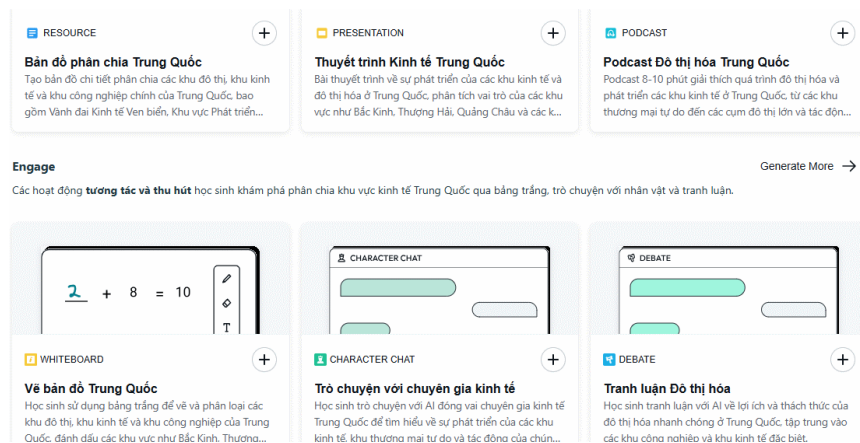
RESOURCE

Bản đồ phân chia Trung Quốc

Tạo bản đồ chi tiết phân chia các khu đô thị, khu kinh tế và khu công nghiệp chính của Trung Quốc, bao gồm Vành đai Kinh tế Ven biển, Khu vực Phát triển...

PRESENTATION

Thuyết trình Kinh tế Trung Quốc

Bài thuyết trình về sự phát triển của các khu kinh tế và đô thị hóa ở Trung Quốc, phân tích vai trò của các khu vực như Bắc Kinh, Thượng Hải, Quảng Châu và các k...

PODCAST

Podcast Đô thị hóa Trung Quốc

Podcast 8-10 phút giải thích quá trình đô thị hóa và phát triển các khu kinh tế ở Trung Quốc, từ các khu thương mại tự do đến các cụm đô thị lớn và tác độn...

Engage

Generate More

Các hoạt động tương tác và thu hút học sinh khám phá phân chia khu vực kinh tế Trung Quốc qua bảng trắng, trò chuyện với nhân vật và tranh luận.

2 + 8 = 10

T

CHARACTER CHAT

DEBATE

WHITEBOARD

Vẽ bản đồ Trung Quốc

Học sinh sử dụng bảng trắng để vẽ và phân loại các khu đô thị, khu kinh tế và khu công nghiệp của Trung Quốc, đánh dấu các khu vực như Bắc Kinh, Thượng...

CHARACTER CHAT

Trò chuyện với chuyên gia kinh tế

Học sinh trò chuyện với AI đóng vai chuyên gia kinh tế Trung Quốc để tìm hiểu về sự phát triển của các khu kinh tế, khu thương mại tự do và tác động của chún...

DEBATE

Tranh luận Đô thị hóa

Học sinh tranh luận với AI về lợi ích và thách thức của đô thị hóa nhanh chóng ở Trung Quốc, tập trung vào các khu công nghiệp và khu kinh tế đặc biệt.